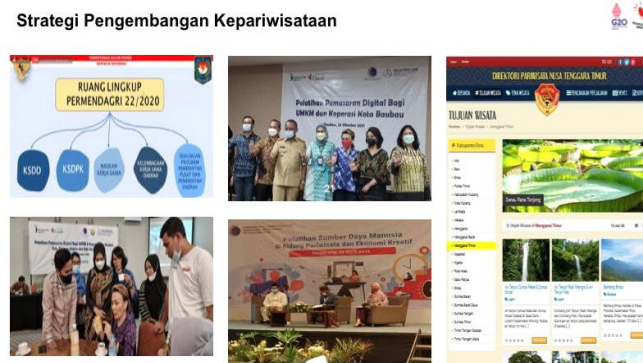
Strategi Pengembangan Kepariwisataan

G20

RUANG LINGKUP PERMENDAGRI 22/2020

KSDD

KSDPK

NASKAH KERJA SAMA

KELEMBAGAAN KERJA SAMA DAERAH

BAGI HASIL PELAJARAN PEMERINTAH PUSAT DAN PEMERINTAH DAERAH

Pelatihan Pemasaran Digital Bagi UMKM dan Koperasi Kota Baubau

Pelatihan Sumber Daya Manusia di Bidang Pariwisata dan Ekonomi Kreatif

DIREKTORI PARIWISATA NUSA TENGGARA TIMUR

TUJUAN WISATA

Danau Rana Tonjong